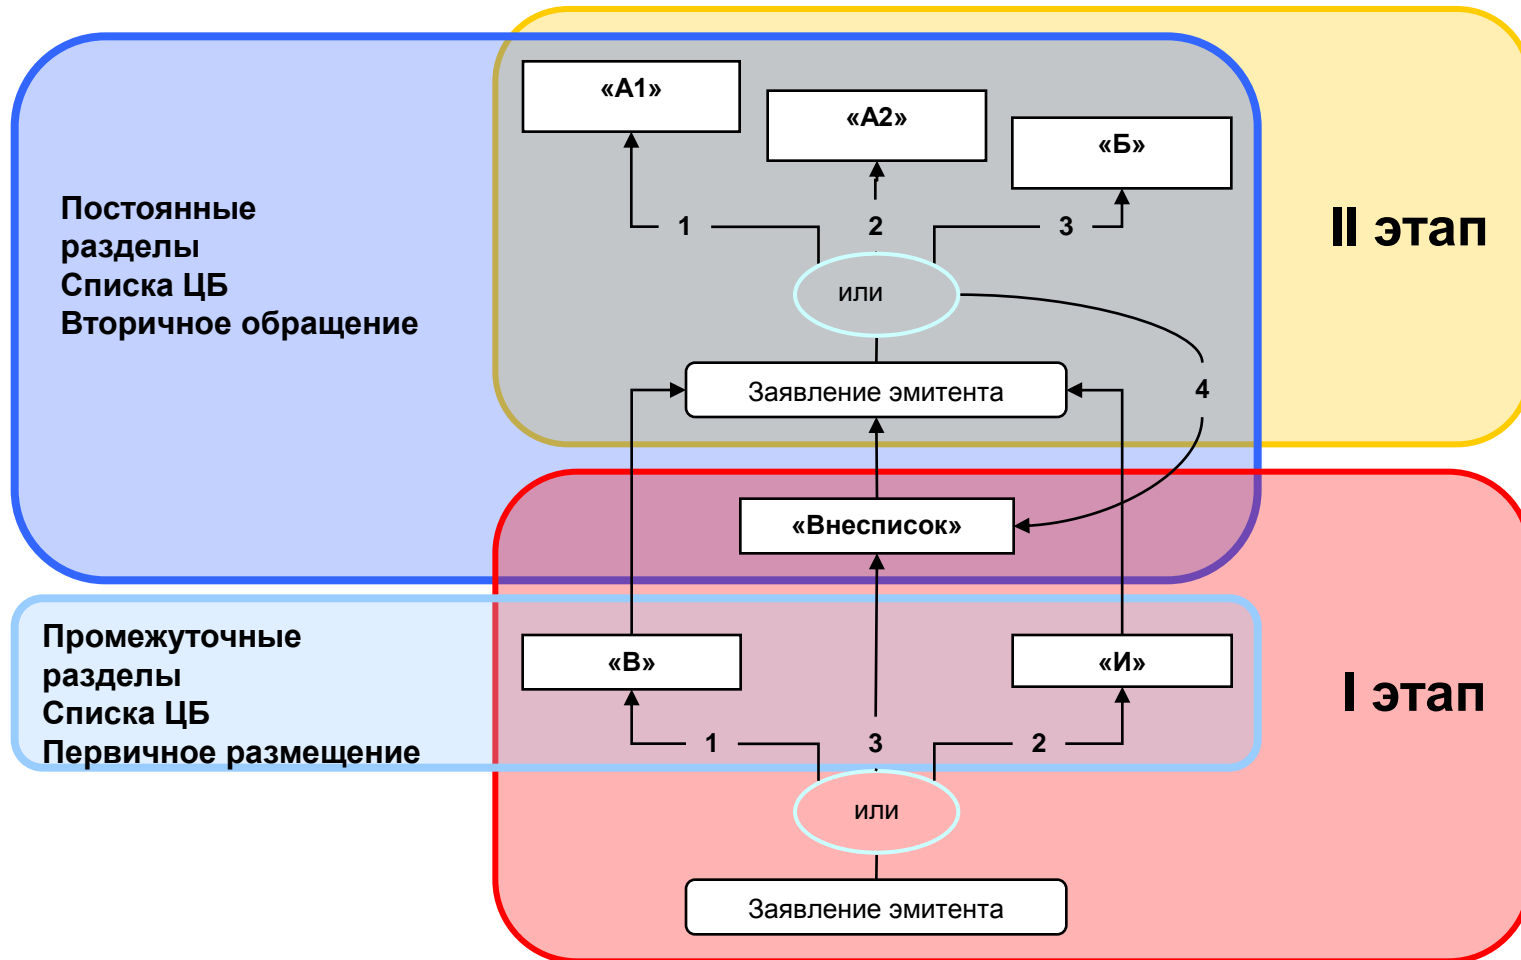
«А1»

«А2»

«Б»

Постоянные разделы Списка ЦБ Вторичное обращение

1

2

3

II этап

или

Заявление эмитента

4

«Внесписок»

Промежуточные разделы Списка ЦБ Первичное размещение

«В»

«И»

I этап

1

3

2

или

Заявление эмитента